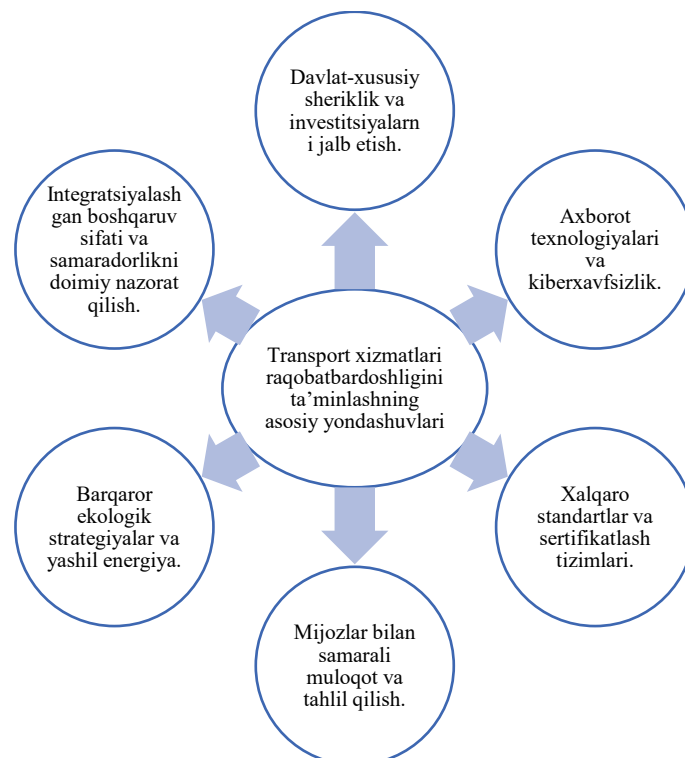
Davlat-xususiy sheriklik va investitsiyalarni jalb etish.

Integratsiyalashgan boshqaruv sifati va samaradorlikni doimiy nazorat qilish.

Axborot texnologiyalari va kiberxavfsizlik.

Transport xizmatlari raqobatbardoshligini ta'minlashning asosiy yondashuvlari

Barqaror ekologik strategiyalar va yashil energiya.

Xalqaro standartlar va sertifikatlash tizimlari.

Mijozlar bilan samarali muloqot va tahlil qilish.